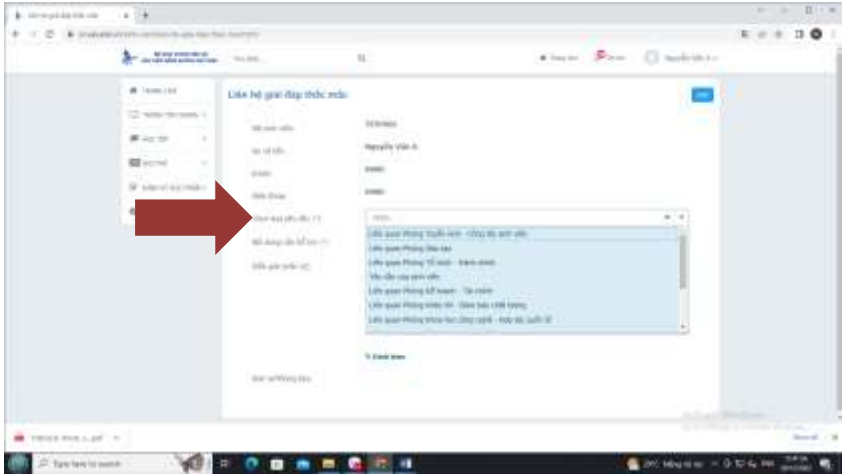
Liên hệ giải đáp thắc mắc

Mã sinh viên
Họ và tên
Email
Điện thoại
Nguyễn Văn A

Liên quan Phòng Tuyển sinh - Công tác sinh viên
Liên quan Phòng Đào tạo
Liên quan Phòng Tổ chức - Hành chính
Yêu cầu của sinh viên
Liên quan Phòng Kế hoạch - Tài chính
Liên quan Phòng Khảo thí - Đảm bảo chất lượng
Liên quan Phòng Khoa học công nghệ - Hợp tác quốc tế

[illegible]

Type here to search